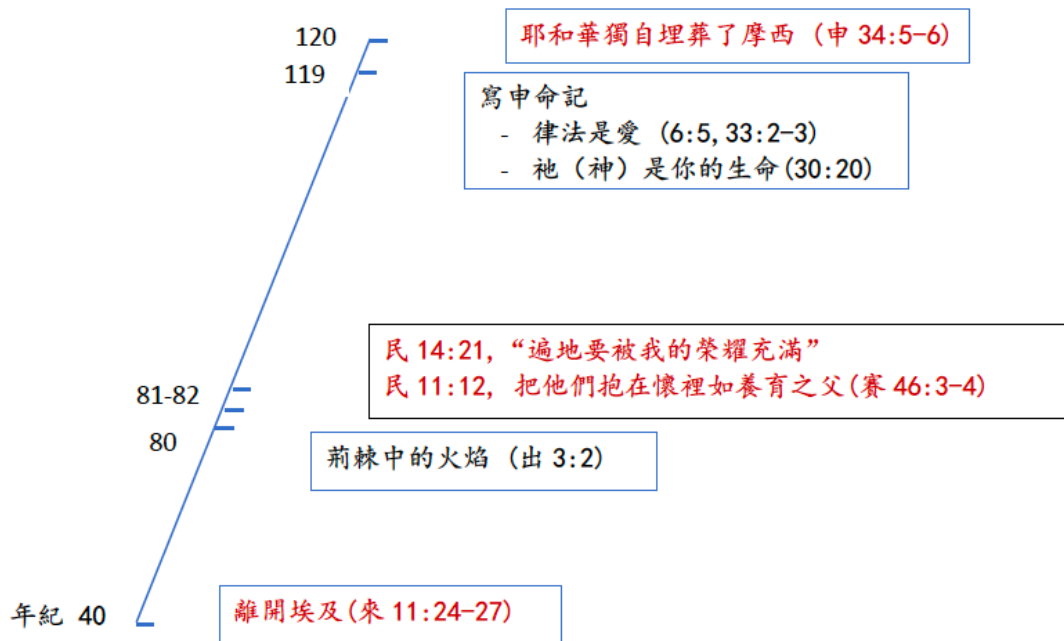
120

119

耶和華獨自埋葬了摩西（申 34:5-6）

寫申命記
- 律法是愛（6:5, 33:2-3）
- 祂（神）是你的生命(30:20)

民 14:21,“遍地要被我的榮耀充滿”
民 11:12, 把他們抱在懷裡如養育之父(賽 46:3-4)

81-82

80

荊棘中的火焰（出 3:2）

年紀 40

離開埃及(來 11:24-27)